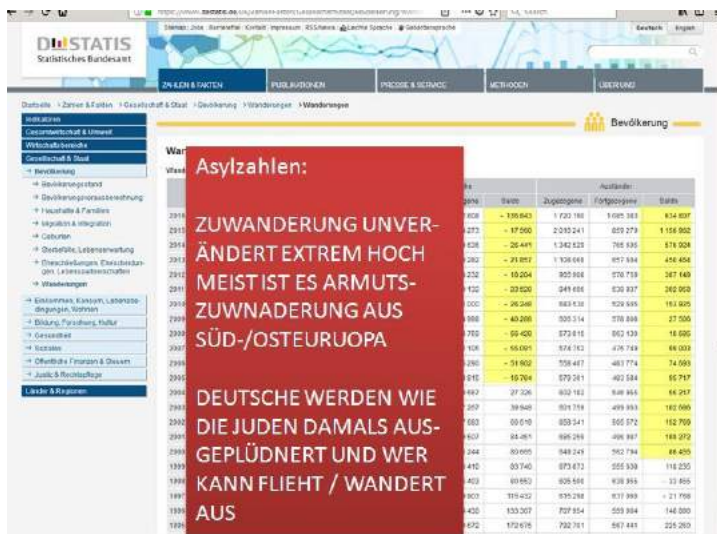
DESTATIS
Statistisches Bundesamt

ZAHLEN & FAKTEN
PUBLIKATIONEN
PRESSE & SERVICE
METHODEN
ÜBER UNS

Startseite > Zahlen & Fakten > Gesellschaft & Staat > Bevölkerung > Wanderungen > Wanderungen

Indikatoren
Gesamtwirtschaft & Umwelt
Wirtschaftsbereiche
Gesellschaft & Staat
Bevölkerung
Bevölkerungsstand
Bevölkerungsvorausberechnung
Haushalte & Familien
Migration & Integration
Geburten
Sterbefälle, Lebenserwartung
Eheschließungen, Ehescheidungen, Lebenspartnerschaften
Wanderungen
Einkommen, Konsum, Lebensbedingungen, Wohnen
Bildung, Forschung, Kultur
Gesundheit
Soziales
Öffentliche Finanzen & Steuern
Justiz & Rechtspflege
Länder & Regionen

Bevölkerung

Asylzahlen:

ZUWANDERUNG UNVERÄNDERT EXTREM HOCH MEIST IST ES ARMUTSZUWNADERUNG AUS SÜD-/OSTEURUOPA

DEUTSCHE WERDEN WIE DIE JUDEN DAMALS AUSGEPLÜDNERT UND WER KANN FLIEHT / WANDERT AUS

| | Saldo | Zuzüge | Fortzüge | Saldo |
|---|---|---|---|---|
| 2016 | - 138 843 | 1 720 190 | 1 085 383 | 634 807 |
| 2015 | - 17 560 | 2 016 241 | 859 279 | 1 156 962 |
| 2014 | - 26 441 | 1 342 529 | 765 595 | 576 934 |
| 2013 | - 21 857 | 1 108 068 | 657 604 | 450 464 |
| 2012 | - 10 204 | 965 908 | 578 759 | 387 149 |
| 2011 | - 23 620 | 841 695 | 538 837 | 302 858 |
| 2010 | - 26 348 | 683 530 | 529 605 | 153 925 |
| 2009 | - 40 286 | 606 314 | 578 808 | 27 506 |
| 2008 | - 66 428 | 573 815 | 563 130 | 10 685 |
| 2007 | - 55 091 | 574 752 | 475 749 | 99 003 |
| 2006 | - 51 902 | 558 467 | 483 774 | 74 693 |
| 2005 | - 18 764 | 579 301 | 483 584 | 95 717 |